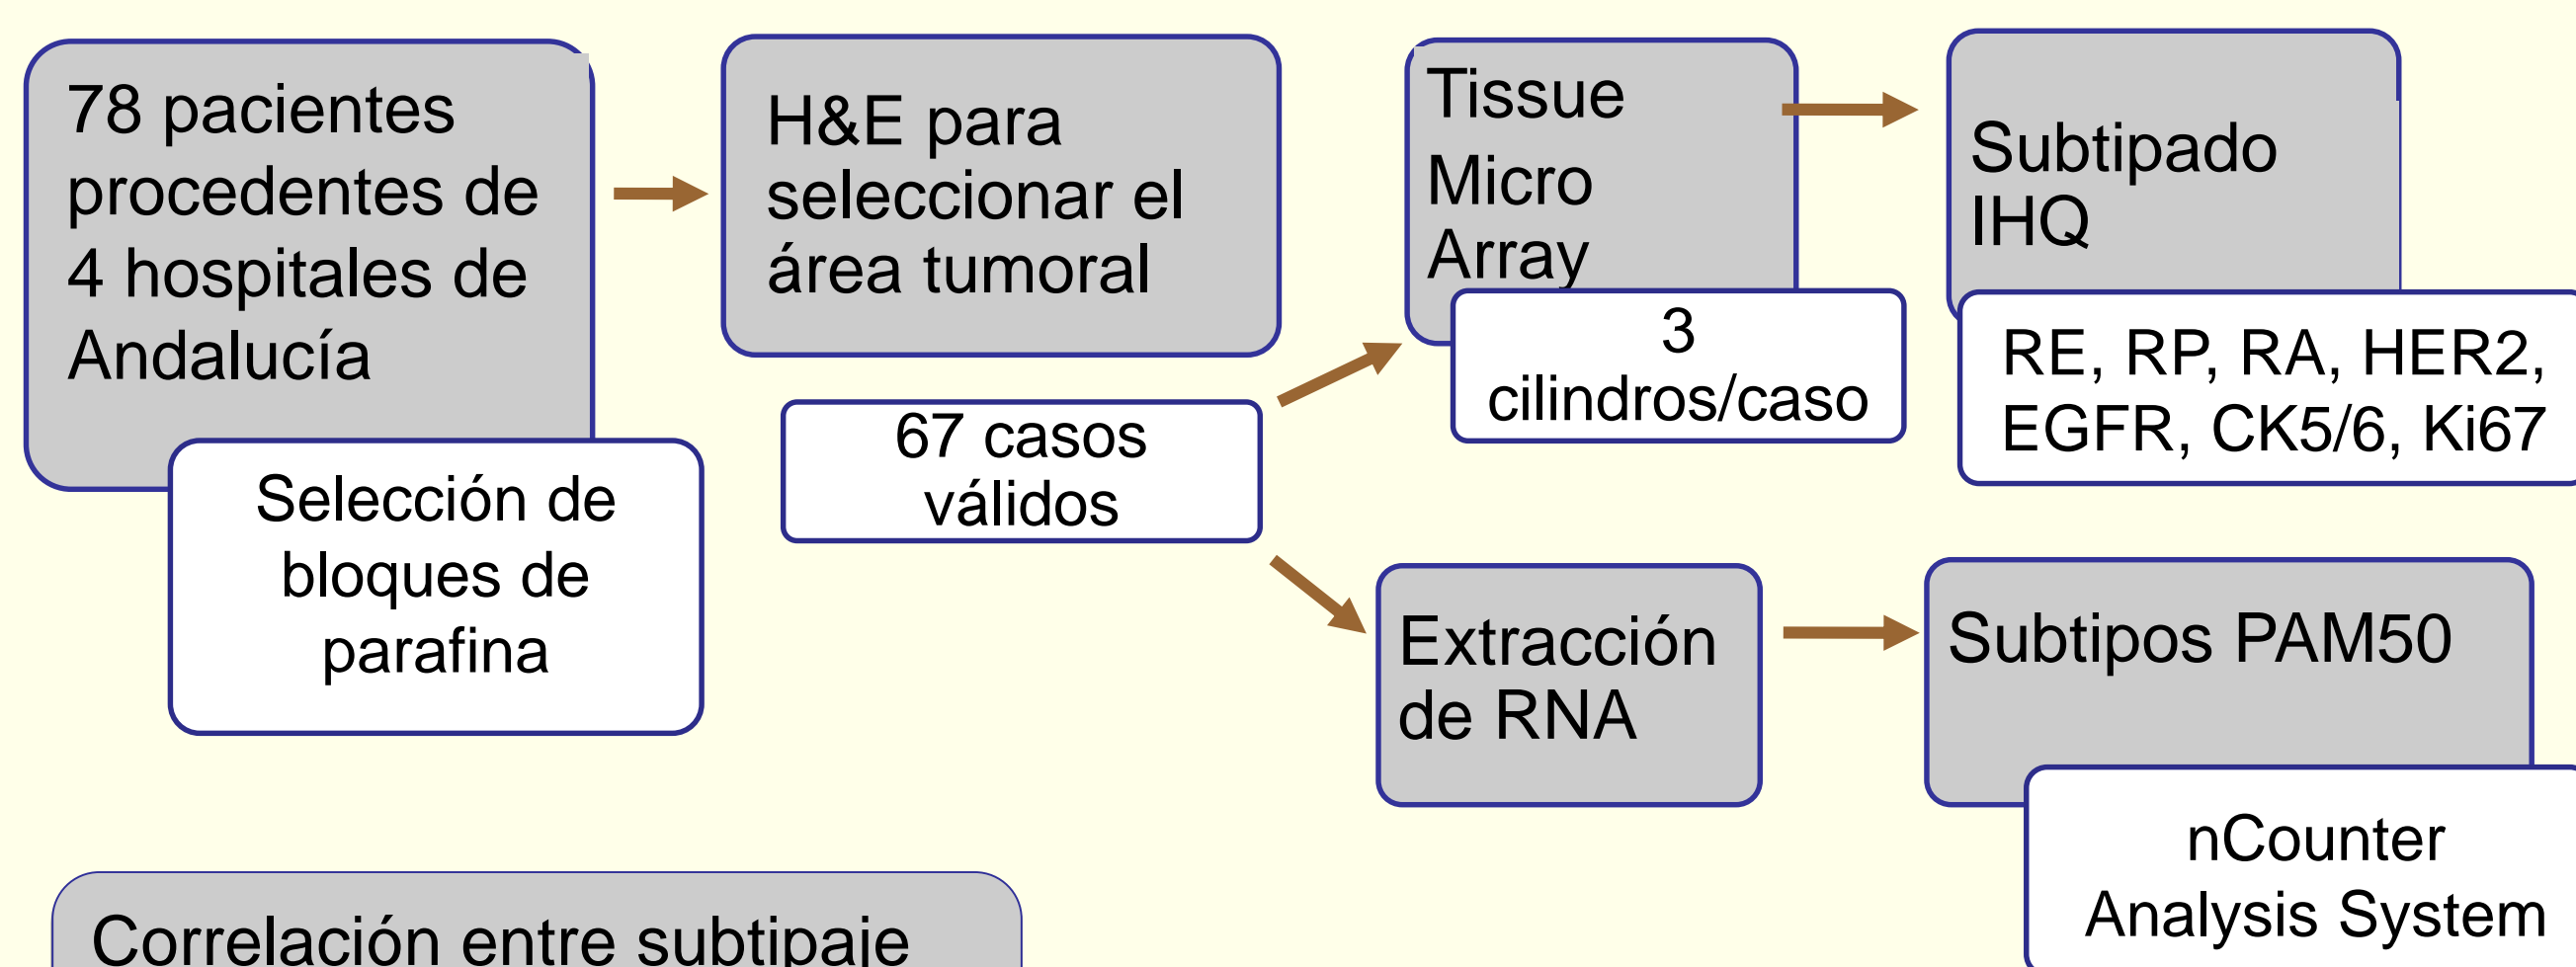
78 pacientes procedentes de 4 hospitales de Andalucía

Selección de bloques de parafina

H&E para seleccionar el área tumoral

67 casos válidos

Tissue Micro Array

3 cilindros/caso

Subtipado IHQ

RE, RP, RA, HER2, EGFR, CK5/6, Ki67

Extracción de RNA

Subtipos PAM50

nCounter Analysis System

Correlación entre subtipaje